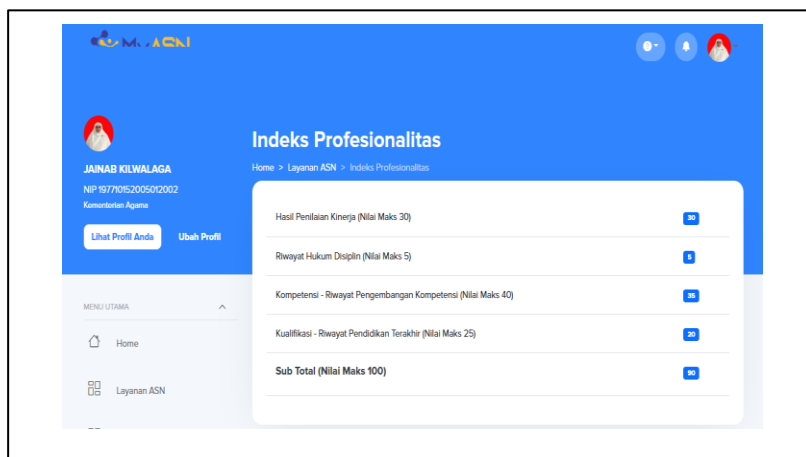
MyASN

JAINAB KILWALAGA
NIP 197710152005012002
Kementerian Agama

Lihat Profil Anda
Ubah Profil

MENU UTAMA

Home

Layanan ASN

Indeks Profesionalitas

Home > Layanan ASN > Indeks Profesionalitas

| | |
|---|---|
| Hasil Penilaian Kinerja (Nilai Maks 30) | 30 |
| Riwayat Hukum Disiplin (Nilai Maks 5) | 5 |
| Kompetensi - Riwayat Pengembangan Kompetensi (Nilai Maks 40) | 35 |
| Kualifikasi - Riwayat Pendidikan Terakhir (Nilai Maks 25) | 20 |
| Sub Total (Nilai Maks 100) | 90 |